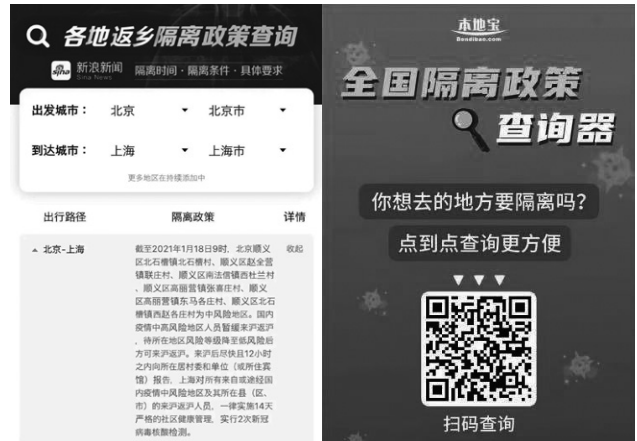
各地返乡隔离政策查询

sina 新浪新闻 Sina News 隔离时间 · 隔离条件 · 具体要求

| 出发城市： | 北京 | 北京市 |
|---|---|---|
| 到达城市： | 上海 | 上海市 |

更多地区在持续添加中

| 出行路径 | 隔离政策 | 详情 |
|---|---|---|
| 北京-上海 | 截至2021年1月18日9时，北京顺义区北石槽镇北石槽村、顺义区赵全营镇联庄村、顺义区南法信镇西杜兰村、顺义区高丽营镇张喜庄村、顺义区高丽营镇东马各庄村、顺义区北石槽镇西赵各庄村为中风险地区。国内疫情中高风险地区人员暂缓来沪返沪，待所在地区风险等级降至低风险后方可来沪返沪。来沪后尽快且12小时之内向所在居村委和单位（或所住宾馆）报告。上海对所有来自或途经国内疫情中风险地区及其所在县（区、市）的来沪返沪人员，一律实施14天严格的社区健康管理，实行2次新冠病毒核酸检测。 | 收起 |

本地宝 Bendibao.com

全国隔离政策

查询器

你想去的地方要隔离吗？

点到点查询更方便

扫码查询